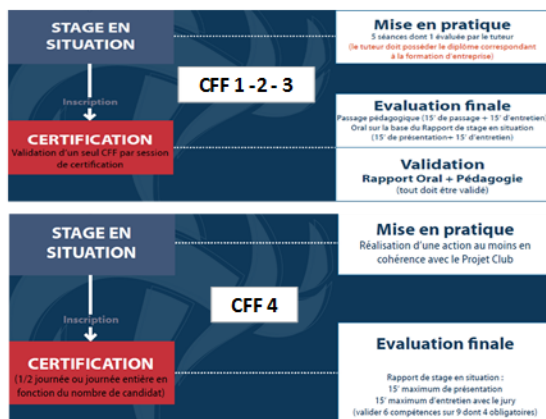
STAGE EN SITUATION

Inscription

CERTIFICATION
Validation d'un seul CFF par session de certification

CFF 1 - 2 - 3

Mise en pratique
5 séances dont 1 évaluée par le tuteur
(le tuteur doit posséder le diplôme correspondant à la formation d'entreprise)

Evaluation finale
Passage pédagogique (15' de passage + 15' d'entretien)
Oral sur la base du Rapport de stage en situation (15' de présentation + 15' d'entretien)

Validation
Rapport Oral + Pédagogie
(tout doit être validé)

STAGE EN SITUATION

Inscription

CERTIFICATION
(1/2 journée ou journée entière en fonction du nombre de candidat)

CFF 4

Mise en pratique
Réalisation d'une action au moins en cohérence avec le Projet Club

Evaluation finale
Rapport de stage en situation :
15' maximum de présentation
15' maximum d'entretien avec le jury
(valider 6 compétences sur 9 dont 4 obligatoires)